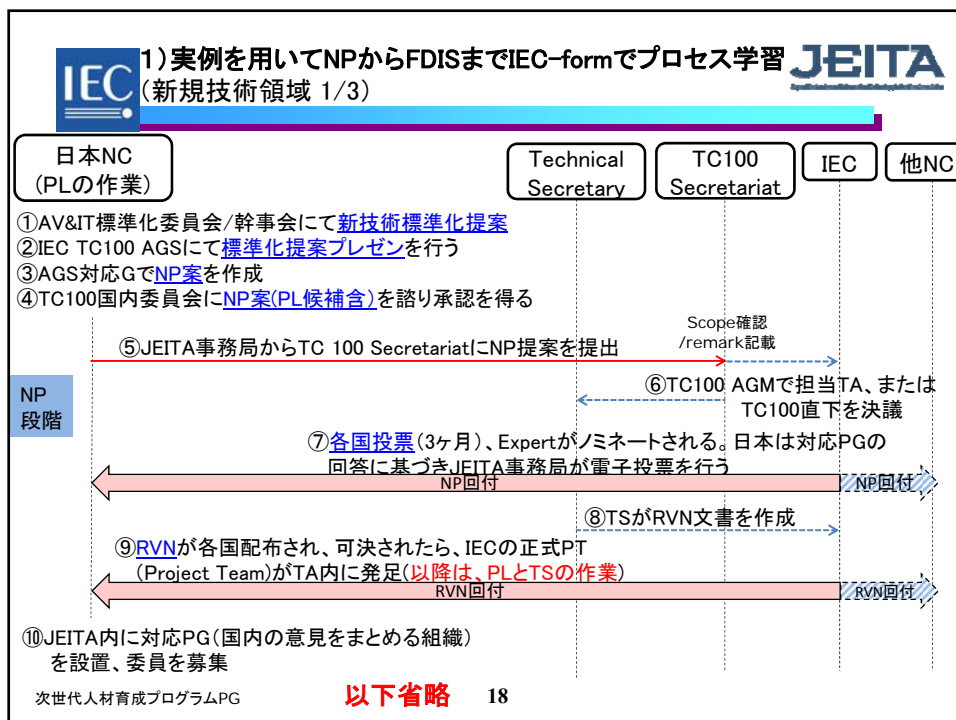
IEC

1)実例を用いてNPからFDISまでIEC-formでプロセス学習
(新規技術領域 1/3)

JEITA

日本NC
(PLの作業)

Technical Secretary

TC100 Secretariat

IEC

他NC

①AV&IT標準化委員会/幹事会にて新技術標準化提案
②IEC TC100 AGSにて標準化提案プレゼンを行う
③AGS対応GでNP案を作成
④TC100国内委員会にNP案(PL候補含)を諮り承認を得る

Scope確認
/remark記載

⑤JEITA事務局からTC 100 SecretariatにNP提案を提出

NP
段階

⑥TC100 AGMで担当TA、または
TC100直下を決議

⑦各国投票(3ヶ月)、Expertがノミネートされる。日本は対応PGの回答に基づきJEITA事務局が電子投票を行う

NP回付

NP回付

⑧TSがRVN文書を作成

⑨RVNが各国配布され、可決されたら、IECの正式PT
(Project Team)がTA内に発足(以降は、PLとTSの作業)

RVN回付

RVN回付

⑩JEITA内に対応PG(国内の意見をまとめる組織)
を設置、委員を募集

次世代人材育成プログラムPG

以下省略

18